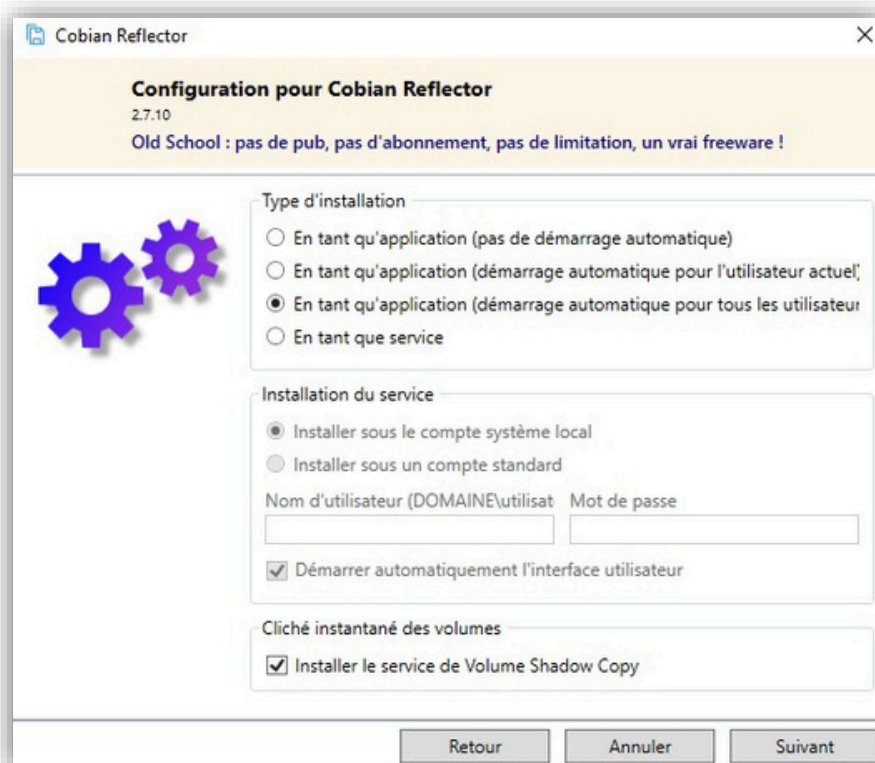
Cobian Reflector

Configuration pour Cobian Reflector
2.7.10
Old School : pas de pub, pas d'abonnement, pas de limitation, un vrai freeware !

Type d'installation
En tant qu'application (pas de démarrage automatique)
En tant qu'application (démarrage automatique pour l'utilisateur actuel)
En tant qu'application (démarrage automatique pour tous les utilisateur
En tant que service

Installation du service
Installer sous le compte système local
Installer sous un compte standard
Nom d'utilisateur (DOMAINE\utilisat
Mot de passe
Démarrer automatiquement l'interface utilisateur

Cliché instantané des volumes
Installer le service de Volume Shadow Copy

Retour
Annuler
Suivant